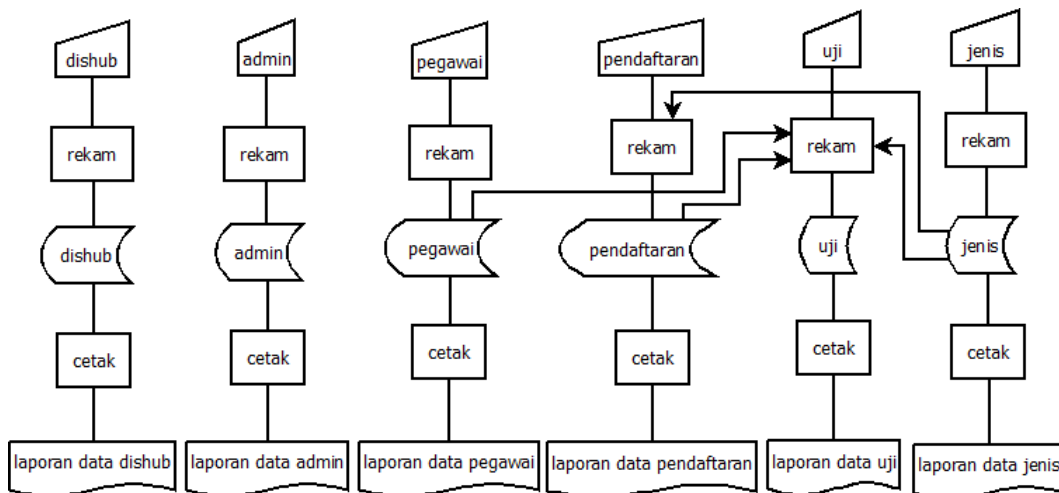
dishub
rekam
dishub
cetak
laporan data dishub

admin
rekam
admin
cetak
laporan data admin

pegawai
rekam
pegawai
cetak
laporan data pegawai

pendaftaran
rekam
pendaftaran
cetak
laporan data pendaftaran

uji
rekam
uji
cetak
laporan data uji

jenis
rekam
jenis
cetak
laporan data jenis